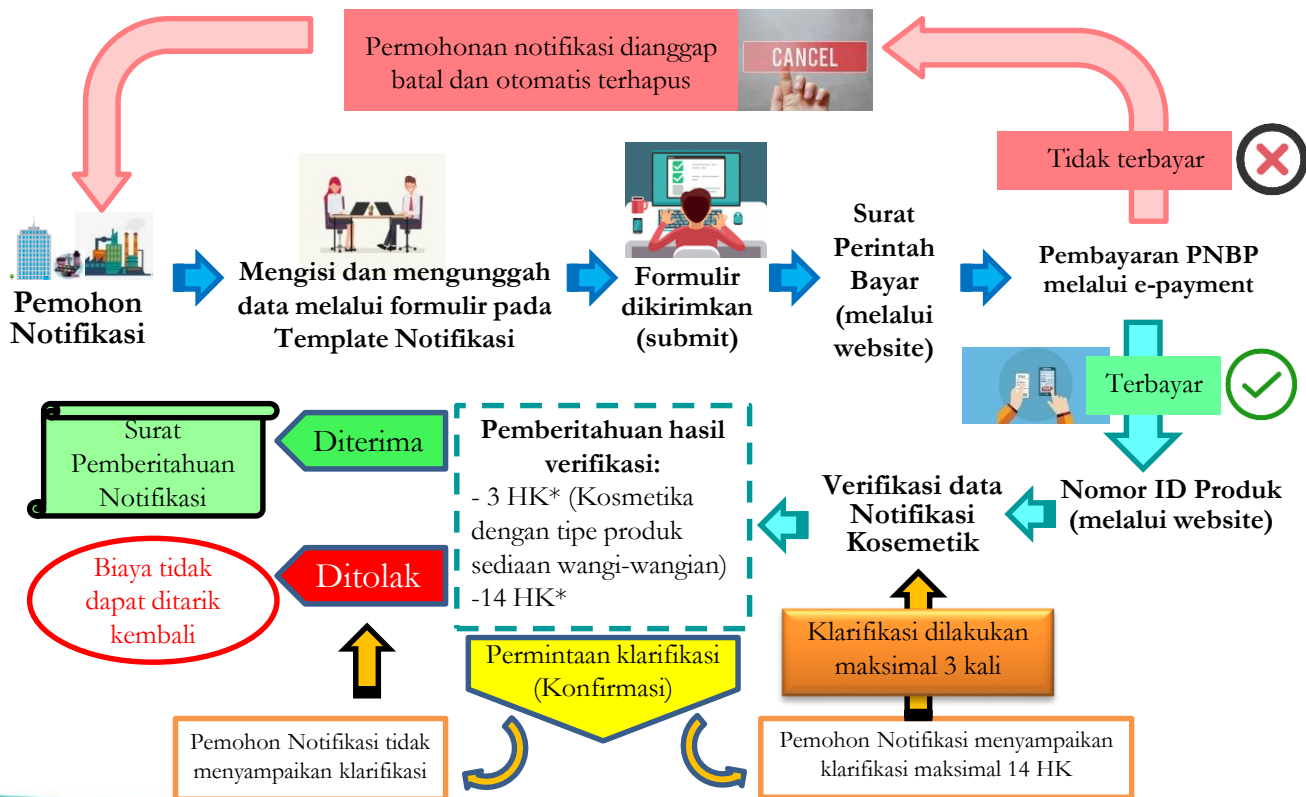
Permohonan notifikasi dianggap batal dan otomatis terhapus

CANCEL

Tidak terbayar

Pemohon Notifikasi

Mengisi dan mengunggah data melalui formulir pada Template Notifikasi

Formulir dikirimkan (submit)

Surat Perintah Bayar (melalui website)

Pembayaran PNBP melalui e-payment

Terbayar

Nomor ID Produk (melalui website)

Verifikasi data Notifikasi Kosemetik

Pemberitahuan hasil verifikasi:
- 3 HK* (Kosmetika dengan tipe produk sediaan wangi-wangian)
-14 HK*

Diterima

Surat Pemberitahuan Notifikasi

Ditolak

Biaya tidak dapat ditarik kembali

Permintaan klarifikasi (Konfirmasi)

Klarifikasi dilakukan maksimal 3 kali

Pemohon Notifikasi tidak menyampaikan klarifikasi

Pemohon Notifikasi menyampaikan klarifikasi maksimal 14 HK